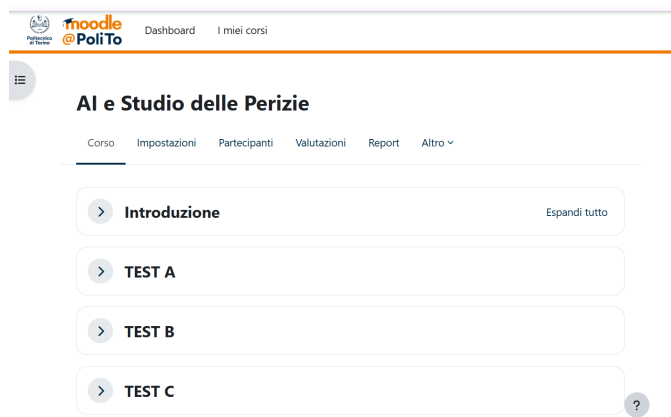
Politecnico di Torino

moodle @PoliTo

Dashboard I miei corsi

AI e Studio delle Perizie

Corso Impostazioni Partecipanti Valutazioni Report Altro

Introduzione

Espandi tutto

TEST A

TEST B

TEST C

?